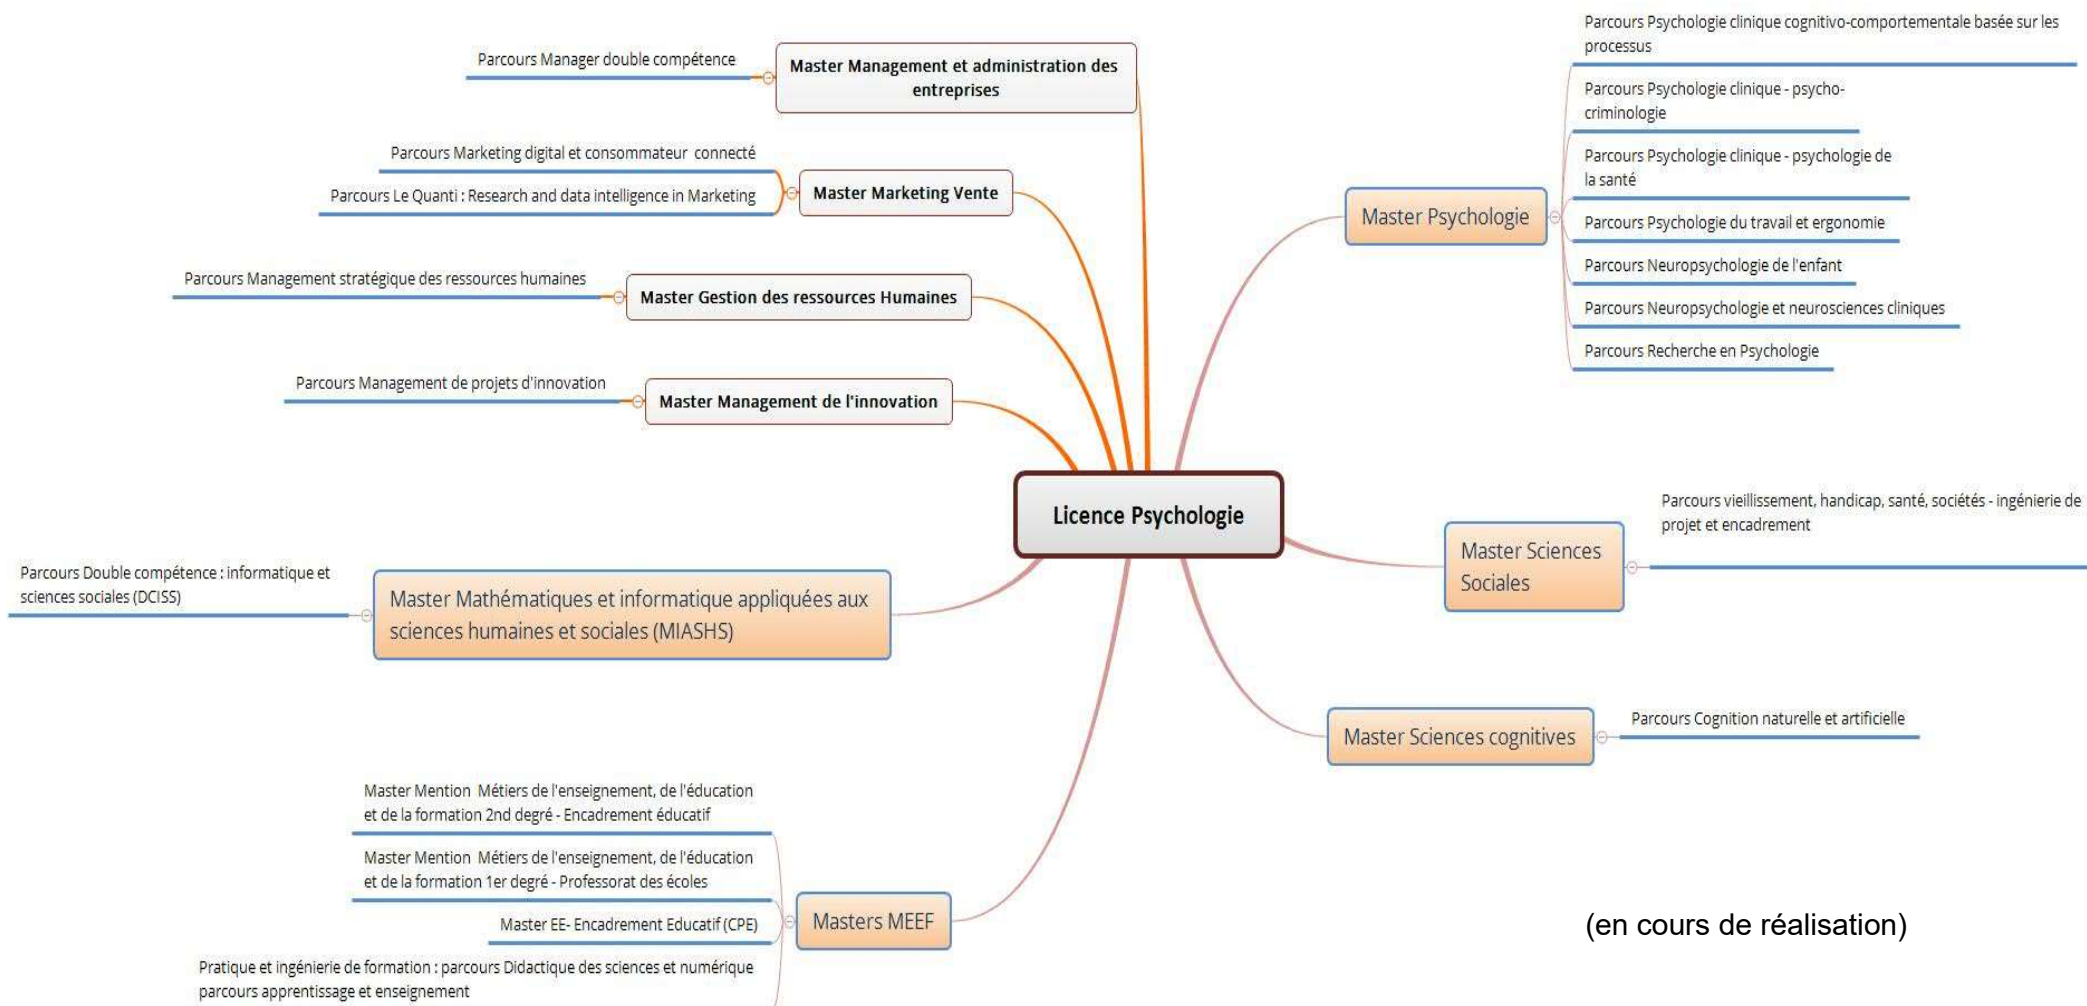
Licence Psychologie

Master Management et administration des entreprises

Parcours Manager double compétence

Master Marketing Vente

Parcours Marketing digital et consommateur connecté

Parcours Le Quanti : Research and data intelligence in Marketing

Master Gestion des ressources Humaines

Parcours Management stratégique des ressources humaines

Master Management de l'innovation

Parcours Management de projets d'innovation

Master Mathématiques et informatique appliquées aux sciences humaines et sociales (MIASHS)

Parcours Double compétence : informatique et sciences sociales (DCISS)

Masters MEEF

Master Mention Métiers de l'enseignement, de l'éducation et de la formation 2nd degré - Encadrement éducatif

Master Mention Métiers de l'enseignement, de l'éducation et de la formation 1er degré - Professorat des écoles

Master EE- Encadrement Educatif (CPE)

Pratique et ingénierie de formation : parcours Didactique des sciences et numérique parcours apprentissage et enseignement

Master Psychologie

Parcours Psychologie clinique cognitivo-comportementale basée sur les processus

Parcours Psychologie clinique - psycho-criminologie

Parcours Psychologie clinique - psychologie de la santé

Parcours Psychologie du travail et ergonomie

Parcours Neuropsychologie de l'enfant

Parcours Neuropsychologie et neurosciences cliniques

Parcours Recherche en Psychologie

Master Sciences Sociales

Parcours vieillissement, handicap, santé, sociétés - ingénierie de projet et encadrement

Master Sciences cognitives

Parcours Cognition naturelle et artificielle

(en cours de réalisation)